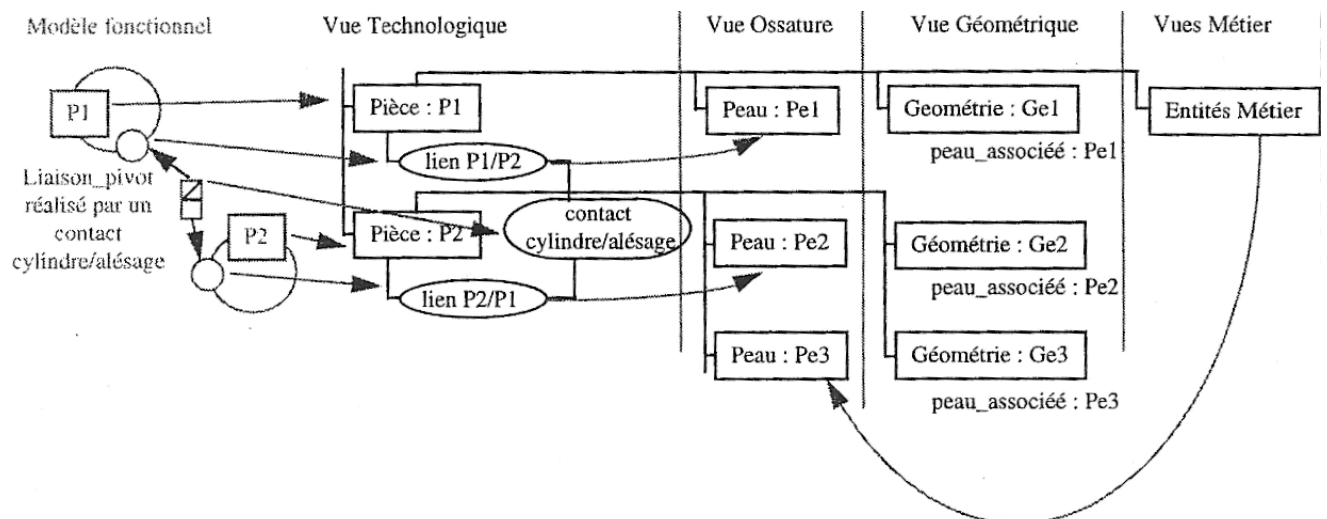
Modèle fonctionnel

Vue Technologique

Vue Ossature

Vue Géométrique

Vues Métier

P1

Liaison_pivot réalisé par un contact cylindre/alésage

P2

Pièce : P1

lien P1/P2

Pièce : P2

contact cylindre/alésage

lien P2/P1

Peau : Pe1

Peau : Pe2

Peau : Pe3

Geométrie : Ge1

peau_associéé : Pe1

Géométrie : Ge2

peau_associéé : Pe2

Géométrie : Ge3

peau_associéé : Pe3

Entités Métier